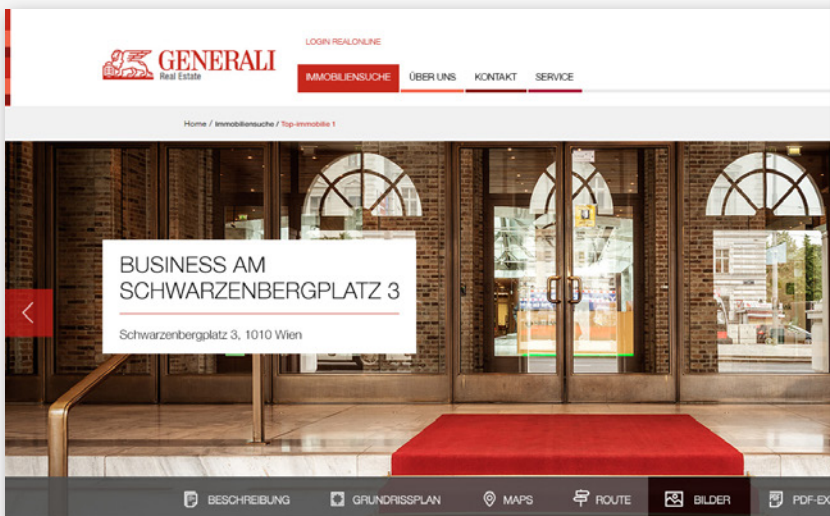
GENERALI
Real Estate

LOGIN REALONLINE

IMMOBILIENSUCHE ÜBER UNS KONTAKT SERVICE

Home / Immobiliensuche / Top-immobilie 1

BUSINESS AM SCHWARZENBERGPLATZ 3

Schwarzenbergplatz 3, 1010 Wien

BESCHREIBUNG GRUNDRISSPLAN MAPS ROUTE BILDER PDF-EX